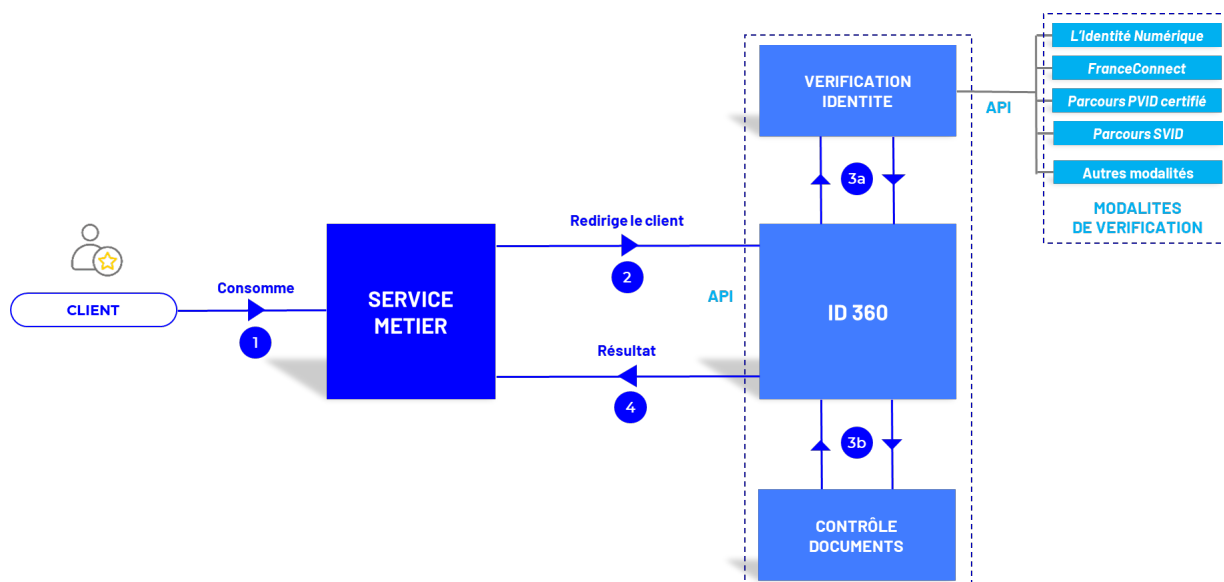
CLIENT

Consomme

1

SERVICE METIER

Redirige le client

2

Résultat

4

API

ID 360

VERIFICATION IDENTITE

3a

3b

CONTRÔLE DOCUMENTS

API

L'Identité Numérique

FranceConnect

Parcours PVID certifié

Parcours SVID

Autres modalités

MODALITES DE VERIFICATION